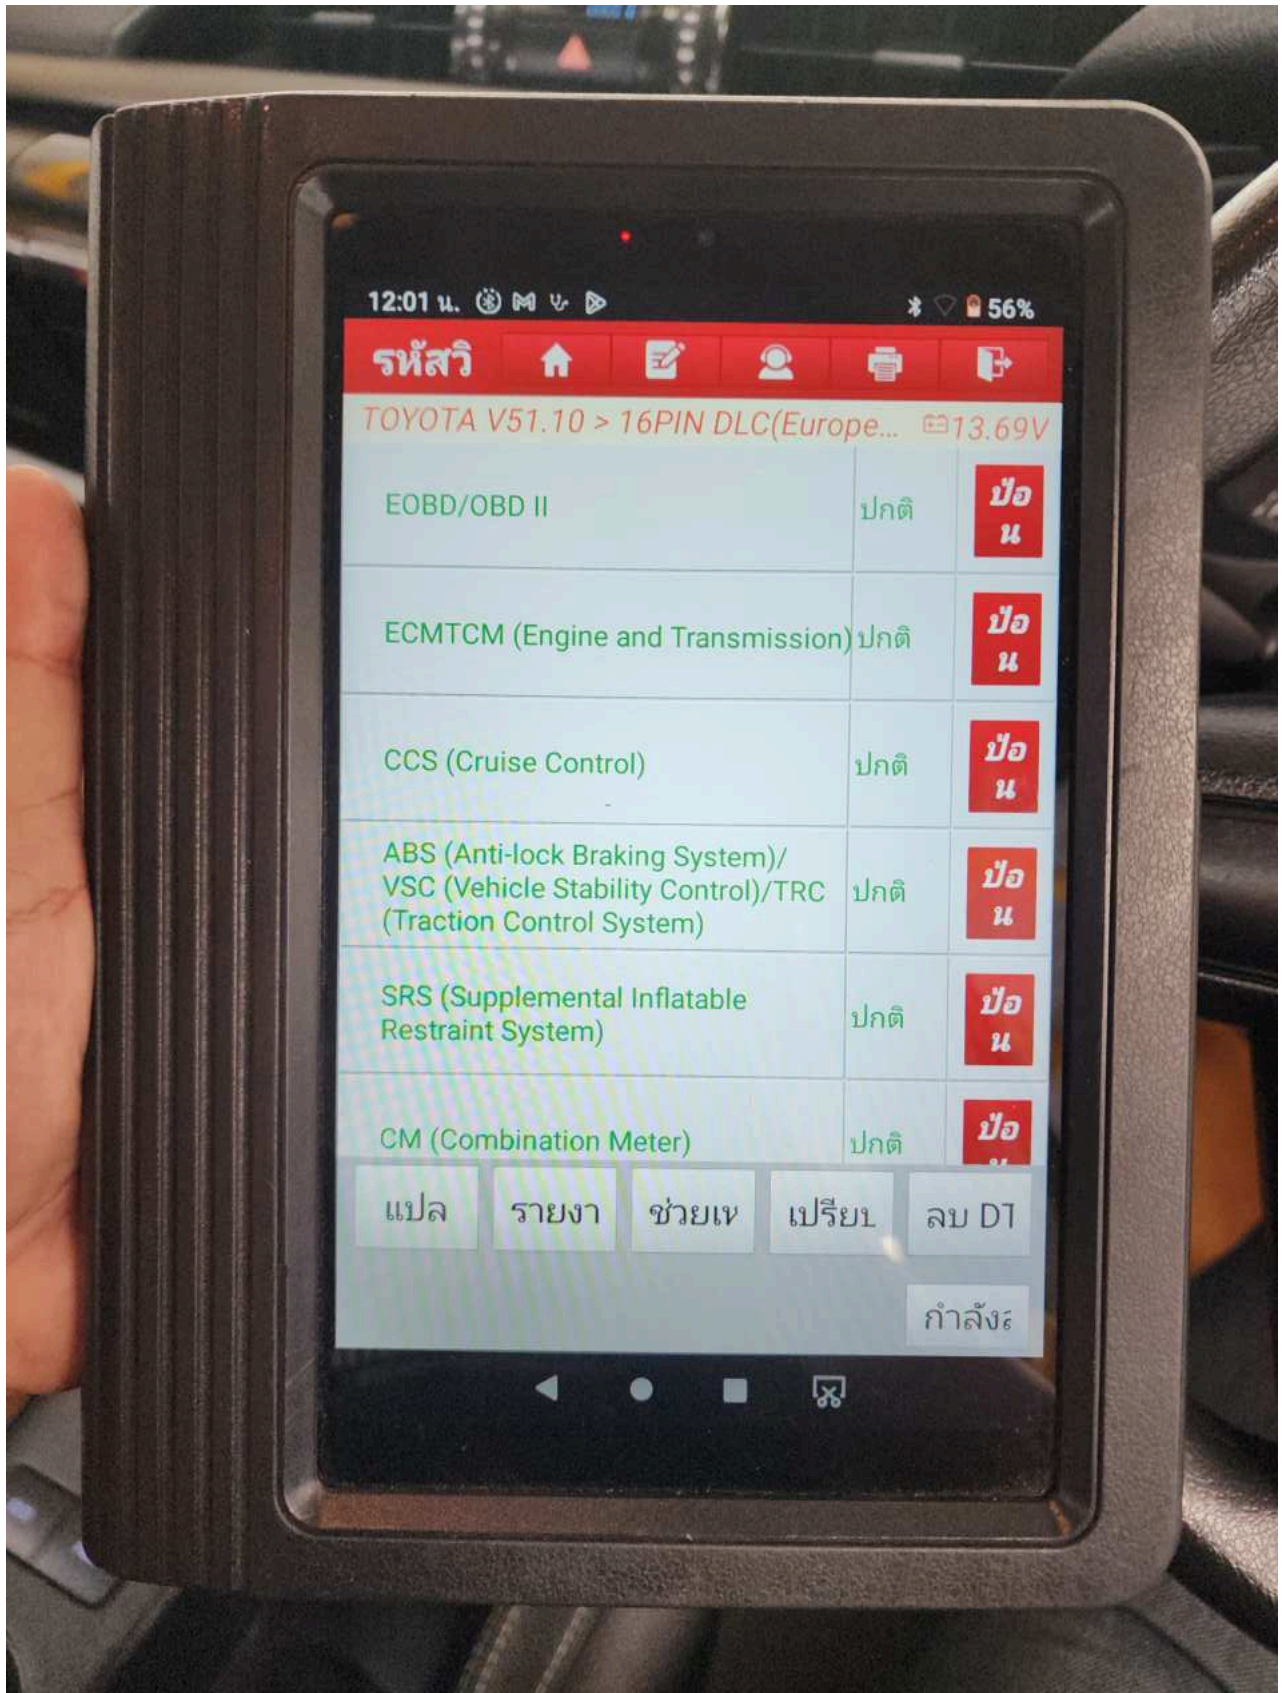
12:01 น.

56%

รหัสวิ

TOYOTA V51.10 > 16PIN DLC(Europe... 13.69V

| | | |
|---|---|---|
| EOBD/OBD II | ปกติ | ป้อน |
| ECMTCM (Engine and Transmission) | ปกติ | ป้อน |
| CCS (Cruise Control) | ปกติ | ป้อน |
| ABS (Anti-lock Braking System)/ VSC (Vehicle Stability Control)/TRC (Traction Control System) | ปกติ | ป้อน |
| SRS (Supplemental Inflatable Restraint System) | ปกติ | ป้อน |
| CM (Combination Meter) | ปกติ | ป้อ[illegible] |

แปล รายงา ช่วยเข เปรียบ ลบ DT

กำลัง